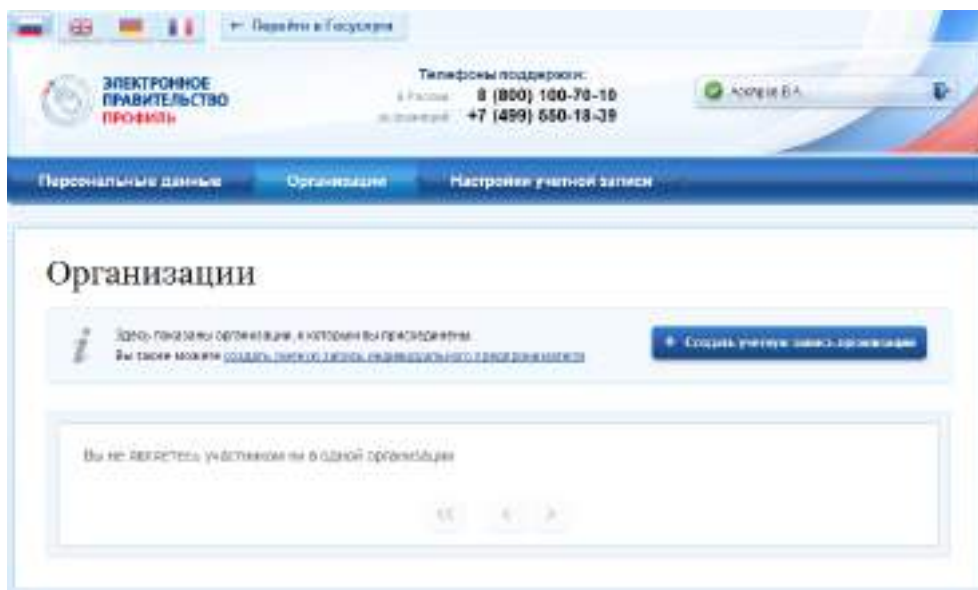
← Перейти в Госуслуги

ЭЛЕКТРОННОЕ ПРАВИТЕЛЬСТВО ПРОФИЛЬ

Телефоны поддержки:
в России 8 (800) 100-70-10
за границей +7 (499) 550-18-39

Андреев В.А.

Персональные данные | Организации | Настройки учетной записи

Организации

Здесь показаны организации, к которым вы присоединены.
Вы также можете создать учетную запись индивидуального предпринимателя

+ Создать учетную запись организации

Вы не являетесь участником ни в одной организации

« ‹ ›